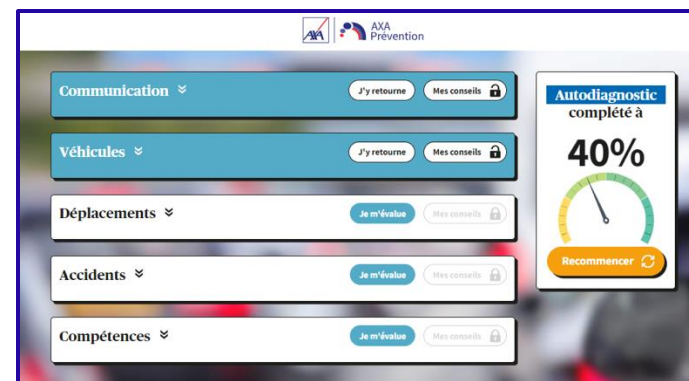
AXA Prévention

Communication

J'y retourne

Mes conseils

Véhicules

J'y retourne

Mes conseils

Déplacements

Je m'évalue

Mes conseils

Accidents

Je m'évalue

Mes conseils

Compétences

Je m'évalue

Mes conseils

Autodiagnostic complété à

40%

Recommencer